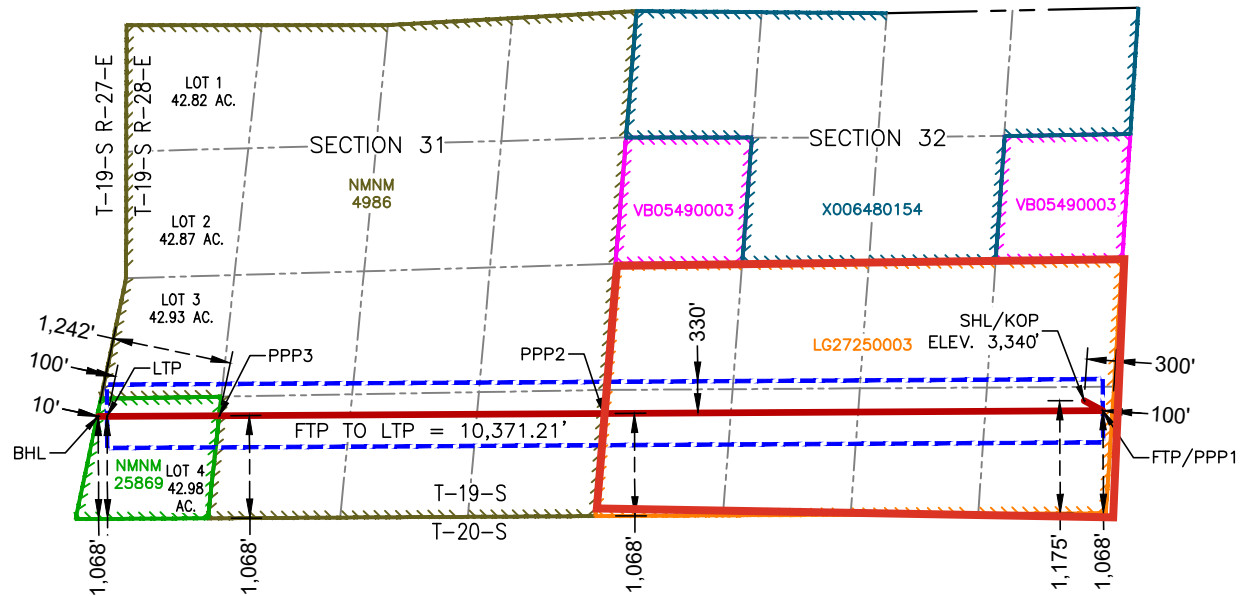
T-19-S R-27-E
T-19-S R-28-E

LOT 1
42.82 AC.

SECTION 31

SECTION 32

NMNM
4986

VB05490003

X006480154

VB05490003

LOT 2
42.87 AC.

LOT 3
42.93 AC.

1,242'

100'

LTP

PPP3

PPP2

330'

SHL/KOP
ELEV. 3,340'

LG27250003

300'

10'

100'

FTP TO LTP = 10,371.21'

BHL

FTP/PPP1

NMNM
25869

LOT 4
42.98
AC.

T-19-S
T-20-S

1,068'

1,068'

1,068'

1,175'

1,068'